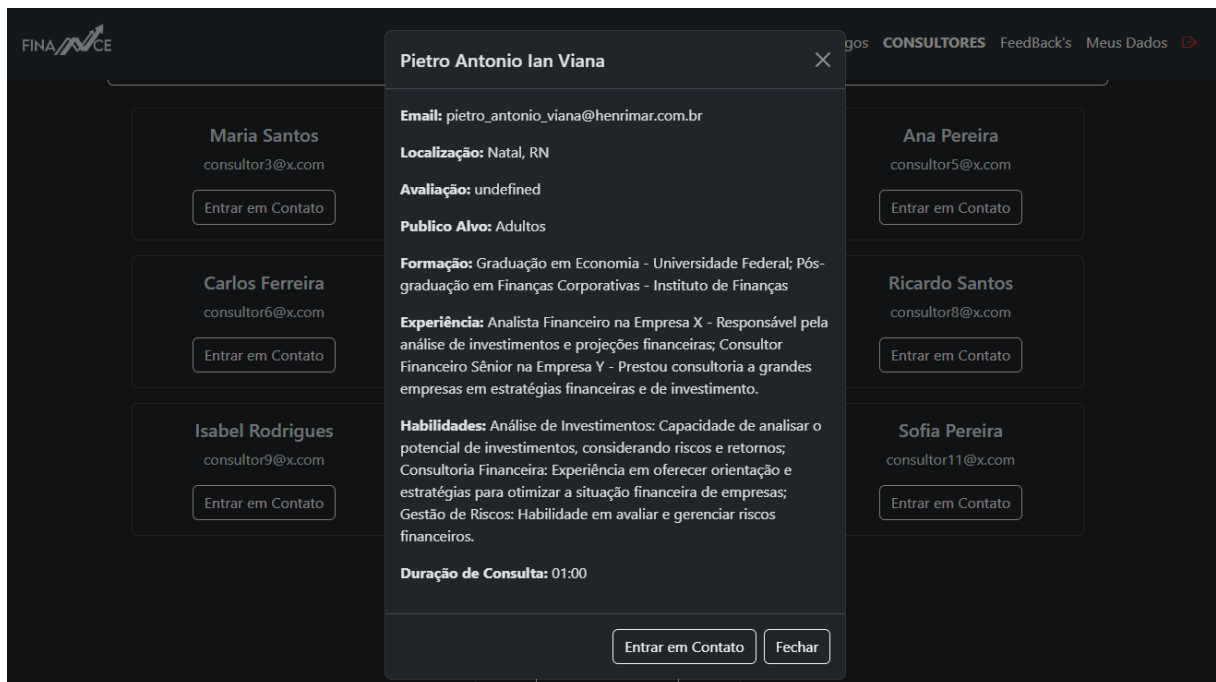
FINANCE

gos CONSULTORES FeedBack's Meus Dados

Maria Santos
consultor3@x.com
Entrar em Contato

Carlos Ferreira
consultor6@x.com
Entrar em Contato

Isabel Rodrigues
consultor9@x.com
Entrar em Contato

Ana Pereira
consultor5@x.com
Entrar em Contato

Ricardo Santos
consultor8@x.com
Entrar em Contato

Sofia Pereira
consultor11@x.com
Entrar em Contato

Pietro Antonio Ian Viana

×

**Email:** pietro_antonio_viana@henrimar.com.br

**Localização:** Natal, RN

**Avaliação:** undefined

**Publico Alvo:** Adultos

**Formação:** Graduação em Economia - Universidade Federal; Pós-graduação em Finanças Corporativas - Instituto de Finanças

**Experiência:** Analista Financeiro na Empresa X - Responsável pela análise de investimentos e projeções financeiras; Consultor Financeiro Sênior na Empresa Y - Prestou consultoria a grandes empresas em estratégias financeiras e de investimento.

**Habilidades:** Análise de Investimentos: Capacidade de analisar o potencial de investimentos, considerando riscos e retornos; Consultoria Financeira: Experiência em oferecer orientação e estratégias para otimizar a situação financeira de empresas; Gestão de Riscos: Habilidade em avaliar e gerenciar riscos financeiros.

**Duração de Consulta:** 01:00

Entrar em Contato Fechar